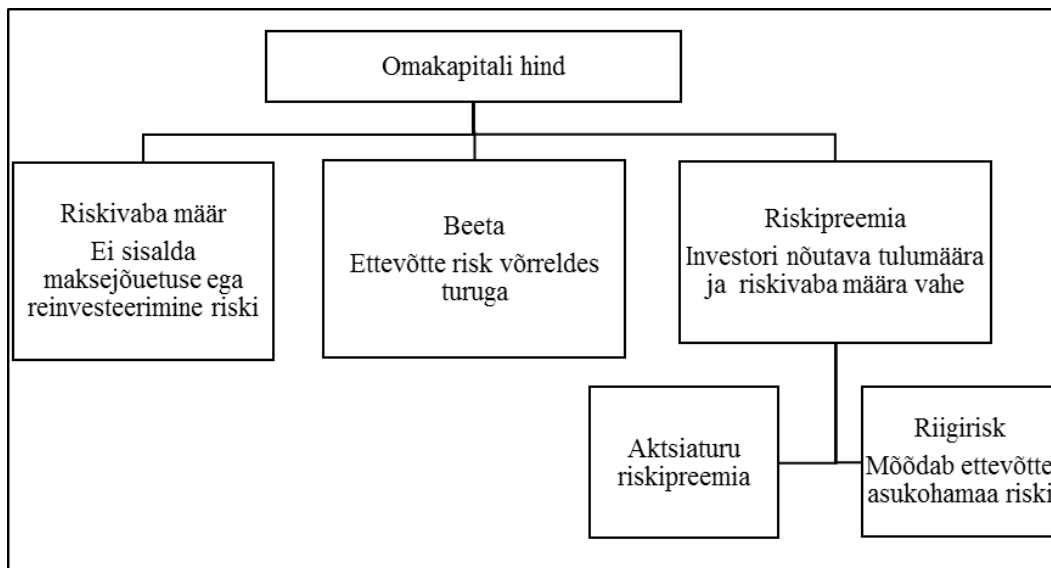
Omakapitali hind

Riskivaba määr
Ei sisalda maksejõuetuse ega reinvesteerimine riski

Beeta
Ettevõtte risk võrreldes turuga

Riskipreemia
Investori nõutava tulumäära ja riskivaba määra vahe

Aktsiaturu riskipreemia

Riigirisk
Mõõdab ettevõtte asukohamaa riski